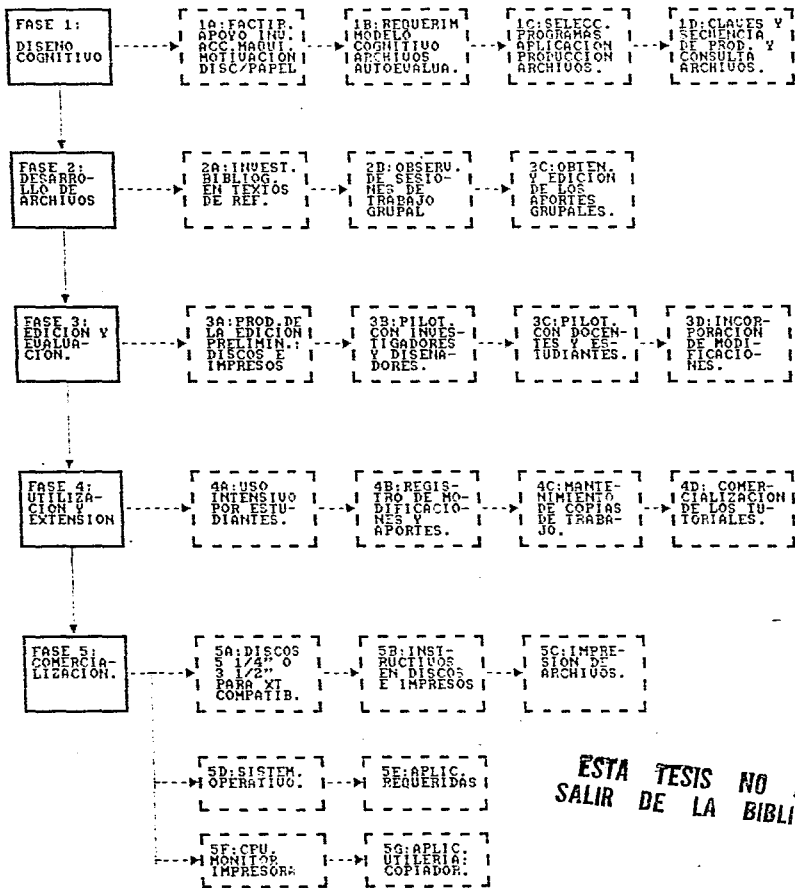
FASE 1: DISENO COGNITIVO

1A:FACTIB. APOYO INV. ACC.MAQUI. MOTIVACION DISC/PAPEL

1B:REQUERIM MODELO COGNITIVO ARCHIVOS AUTOEVALUA.

1C:SELECC. PROGRAMAS APLICACION PRODUCCION ARCHIVOS.

1D:CLAVES Y SECUENCIA DE PROD. Y CONSULTA ARCHIVOS.

FASE 2: DESARROLLO DE ARCHIVOS

2A:INVEST. BIBLIOG. EN TEXTOS DE REF.

2B:OBSERV. DE SESIONES DE TRABAJO GRUPAL

3C:OBTEN. Y EDICION DE LOS APORTES GRUPALES.

FASE 3: EDICION Y EVALUACION.

3A:PROD.DE LA EDICION PRELIMIN.: DISCOS E IMPRESOS

3B:PILOT. CON INVESTIGADORES Y DISENADORES.

3C:PILOT. CON DOCENTES Y ESTUDIANTES.

3D:INCORPORACION DE MODIFICACIONES.

FASE 4: UTILIZACION Y EXTENSION

4A:USO INTENSIVO POR ESTUDIANTES.

4B:REGISTRO DE MODIFICACIONES Y APORTES.

4C:MANTENIMIENTO DE COPIAS DE TRABAJO.

4D: COMERCIALIZACION DE LOS TUTORIALES.

FASE 5: COMERCIALIZACION.

5A:DISCOS 5 1/4" O 3 1/2" PARA XT COMPATIB.

5B:INSTRUCTIVOS EN DISCOS E IMPRESOS

5C:IMPRESION DE ARCHIVOS.

5D:SISTEM. OPERATIVO.

5E:APLIC. REQUERIDAS

5F:CPU. MONITOR IMPRESORA

5G:APLIC. UTILERIA: COPIADOR.

ESTA TESIS NO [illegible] SALIR DE LA BIBLI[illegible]